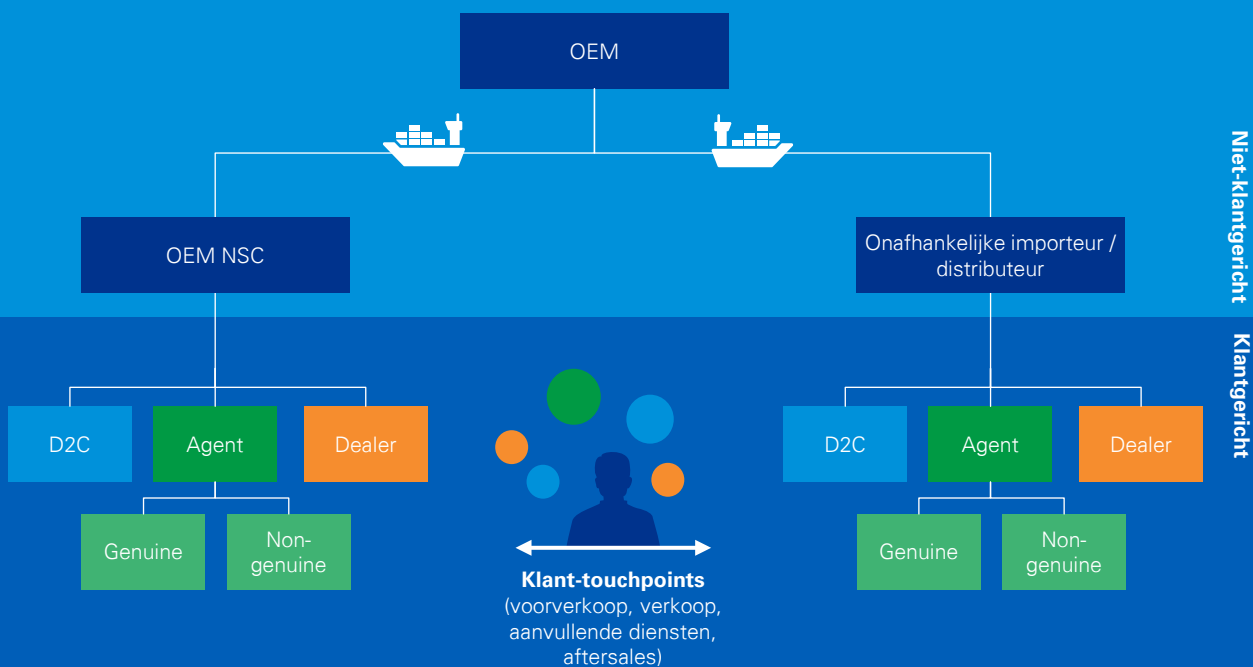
OEM

OEM NSC

Onafhankelijke importeur / distributeur

Niet-klantgericht

Klantgericht

D2C

Agent

Dealer

Genuine

Non-genuine

Klant-touchpoints
(voorverkoop, verkoop, aanvullende diensten, aftersales)

D2C

Agent

Dealer

Genuine

Non-genuine